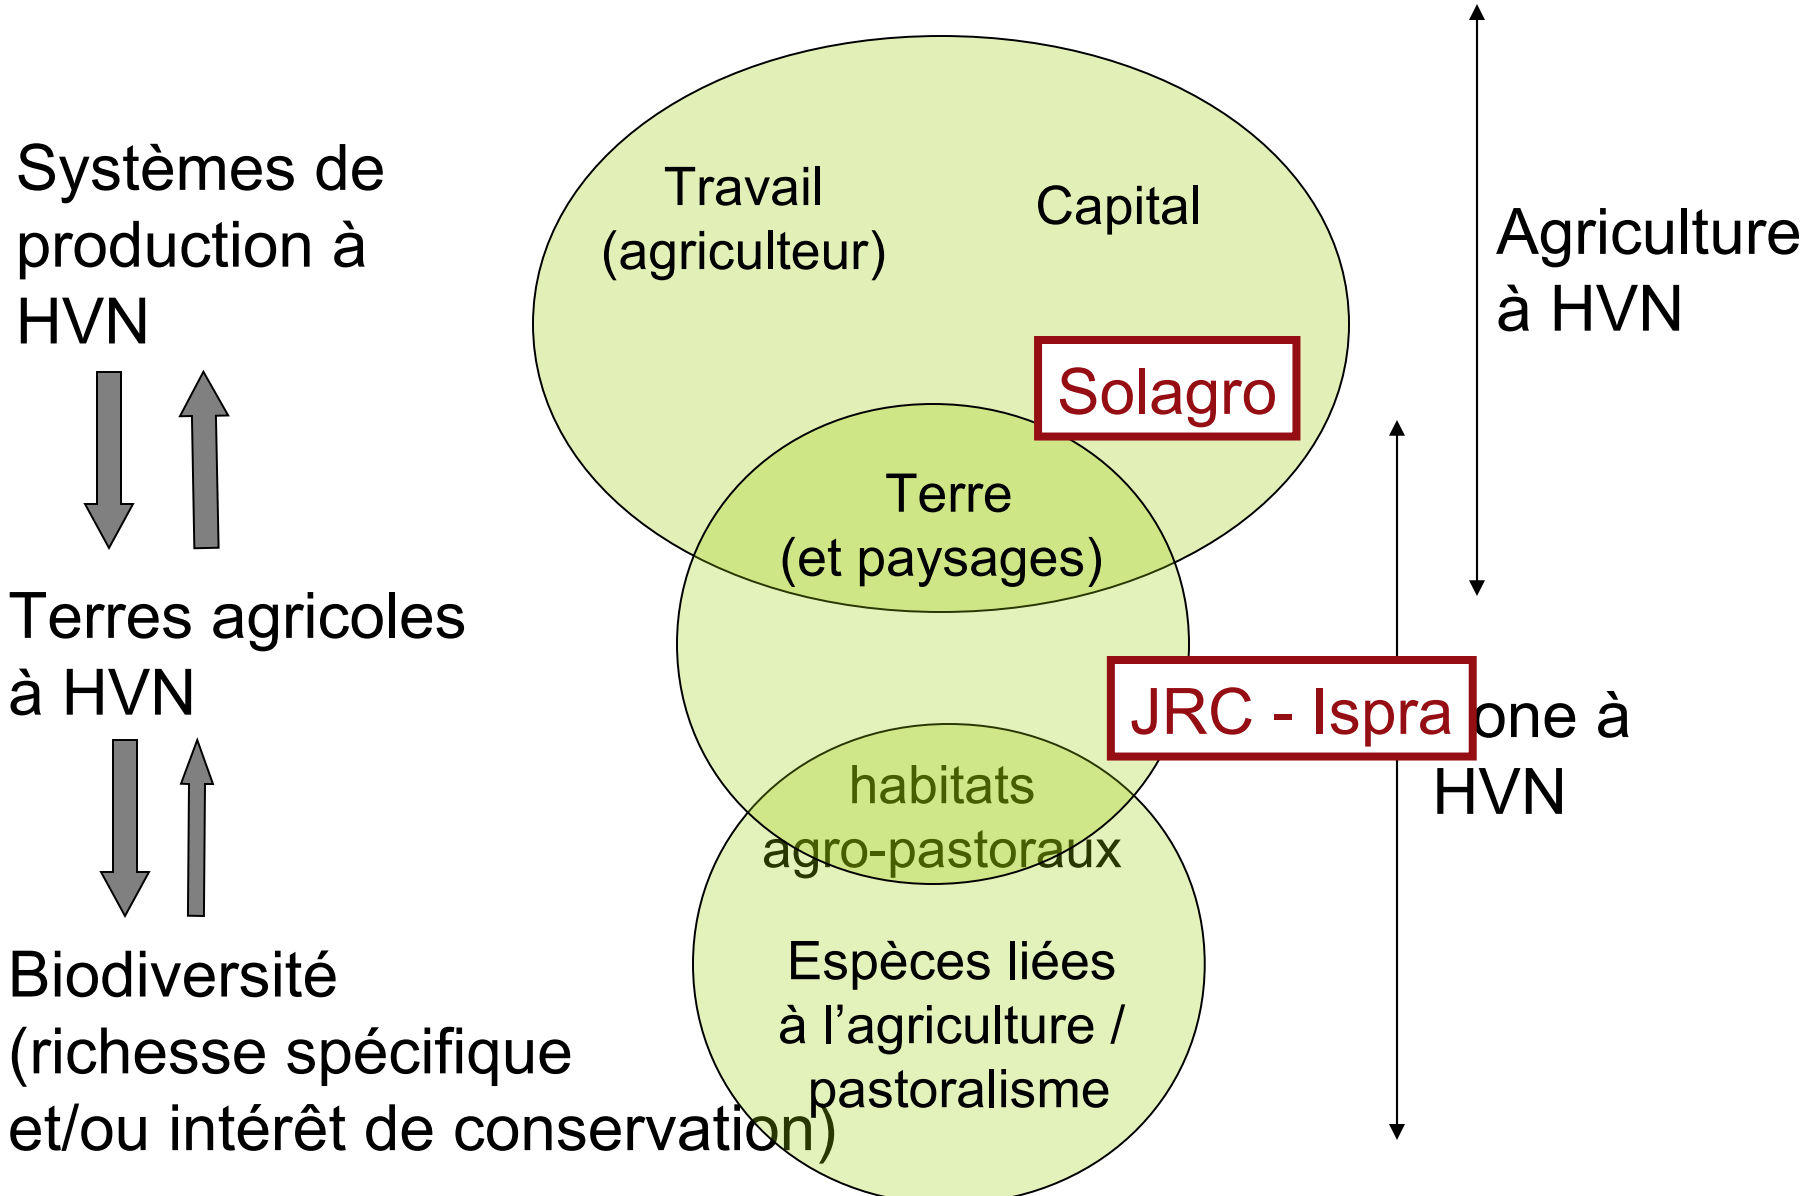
Systèmes de production à HVN

Terres agricoles à HVN

Biodiversité (richesse spécifique et/ou intérêt de conservation)

Travail (agriculteur)

Capital

Solagro

Terre (et paysages)

habitats agro-pastoraux

Espèces liées à l'agriculture / pastoralisme

Agriculture à HVN

JRC - Ispra

one à HVN